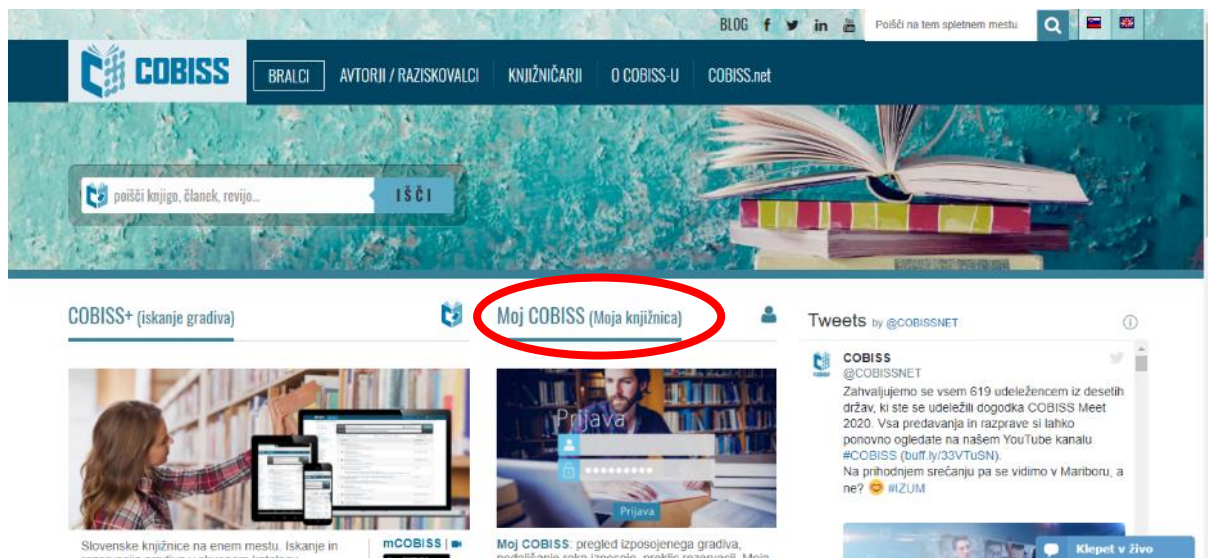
BLOG Poišči na tem spletnem mestu

COBISS

BRALCI AVTORJI / RAZISKOVALCI KNJIŽNIČARJI O COBISS-U COBISS.net

poišči knjigo, članek, revijo...
IŠČI

COBISS+ (iskanje gradiva)

Moj COBISS (Moja knjižnica)

Tweets by @COBISSNET

COBISS
@COBISSNET
Zahvaljujemo se vsem 619 udeležencem iz desetih držav, ki ste se udeležili dogodka COBISS Meet 2020. Vsa predavanja in razprave si lahko ponovno ogledate na našem YouTube kanalu #COBISS (buff.ly/33VTuSN).
Na prihodnjem srečanju pa se vidimo v Mariboru, a ne? 😊 #IZUM

Prijava

Prijava

Slovenske knjižnice na enem mestu. Iskanje in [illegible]

mCOBISS |

Moj COBISS: pregled izposojenega gradiva, podaljšanje roka izposoje, preklic rezervacij, Moja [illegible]

Klepet v živo